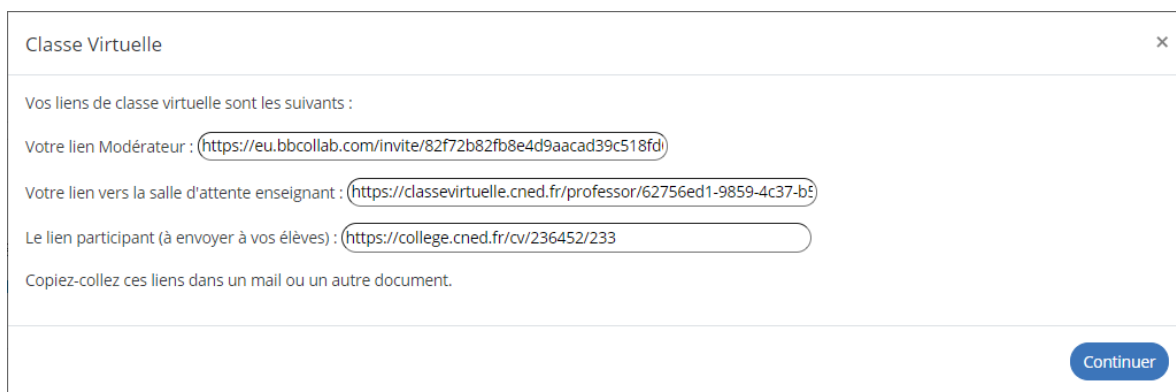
Classe Virtuelle

×

Vos liens de classe virtuelle sont les suivants :

Votre lien Modérateur : https://eu.bbcollab.com/invite/82f72b82fb8e4d9aacad39c518fd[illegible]

Votre lien vers la salle d'attente enseignant : https://classevirtuelle.cned.fr/professor/62756ed1-9859-4c37-b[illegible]

Le lien participant (à envoyer à vos élèves) : https://college.cned.fr/cv/236452/233

Copiez-collez ces liens dans un mail ou un autre document.

Continuer